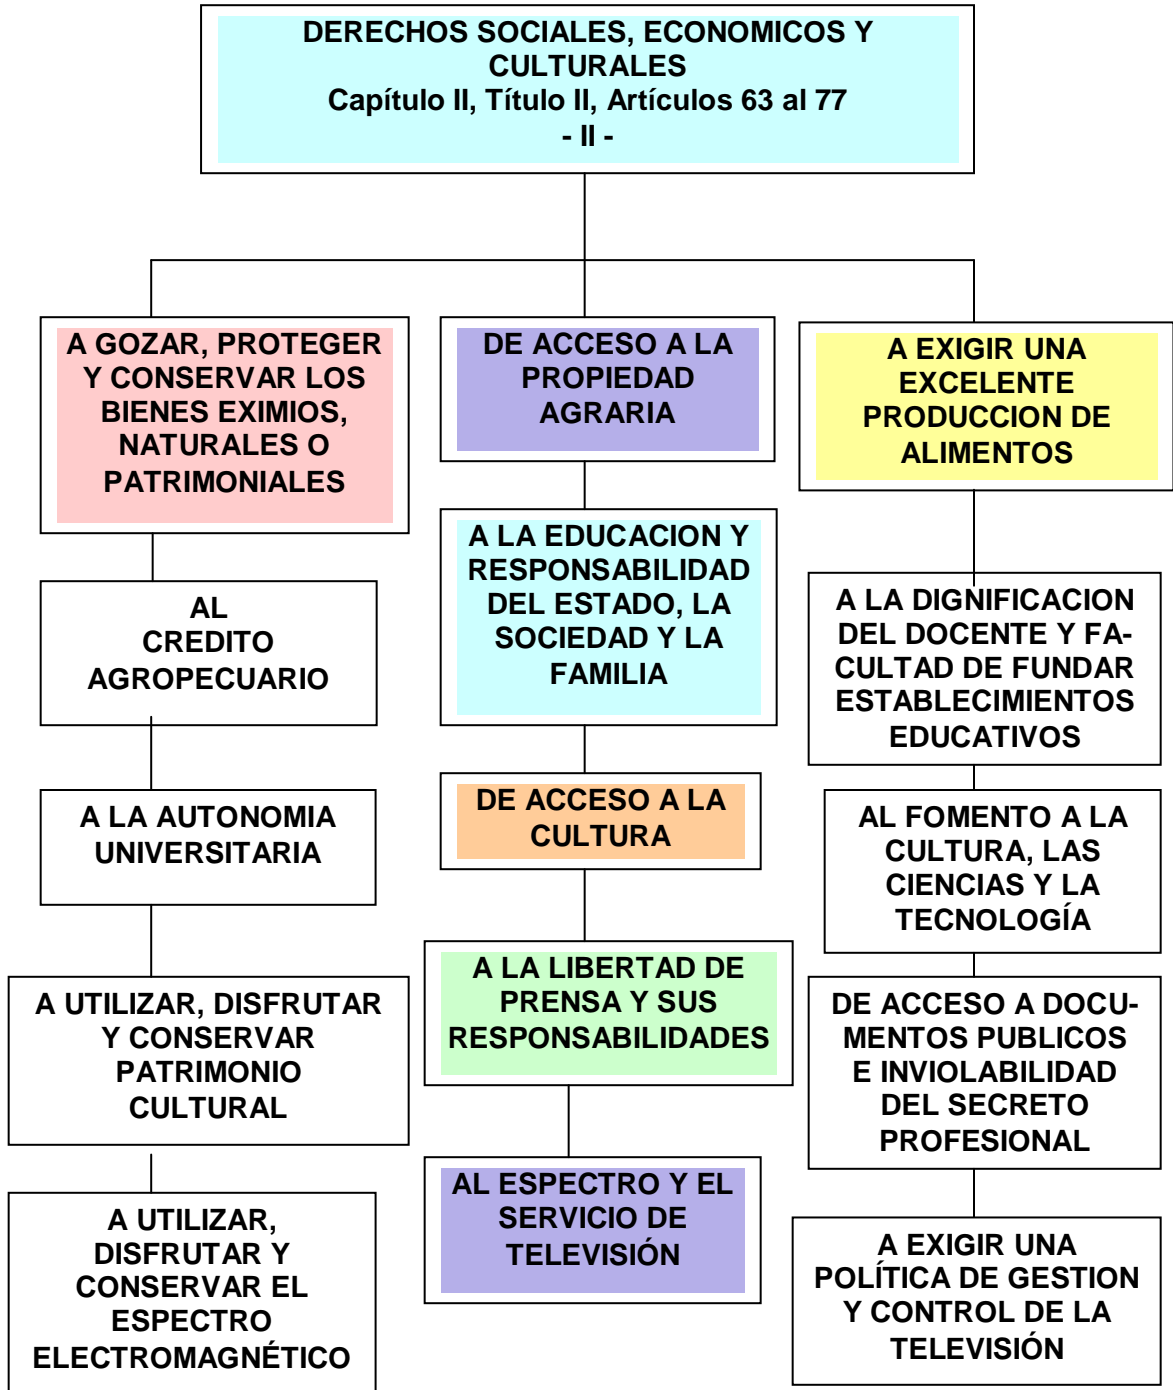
DERECHOS SOCIALES, ECONOMICOS Y CULTURALES
Capítulo II, Título II, Artículos 63 al 77
- II -

A GOZAR, PROTEGER Y CONSERVAR LOS BIENES EXIMIOS, NATURALES O PATRIMONIALES

AL CREDITO AGROPECUARIO

A LA AUTONOMIA UNIVERSITARIA

A UTILIZAR, DISFRUTAR Y CONSERVAR PATRIMONIO CULTURAL

A UTILIZAR, DISFRUTAR Y CONSERVAR EL ESPECTRO ELECTROMAGNÉTICO

DE ACCESO A LA PROPIEDAD AGRARIA

A LA EDUCACION Y RESPONSABILIDAD DEL ESTADO, LA SOCIEDAD Y LA FAMILIA

DE ACCESO A LA CULTURA

A LA LIBERTAD DE PRENSA Y SUS RESPONSABILIDADES

AL ESPECTRO Y EL SERVICIO DE TELEVISIÓN

A EXIGIR UNA EXCELENTE PRODUCCION DE ALIMENTOS

A LA DIGNIFICACION DEL DOCENTE Y FACULTAD DE FUNDAR ESTABLECIMIENTOS EDUCATIVOS

AL FOMENTO A LA CULTURA, LAS CIENCIAS Y LA TECNOLOGÍA

DE ACCESO A DOCUMENTOS PUBLICOS E INVIOLABILIDAD DEL SECRETO PROFESIONAL

A EXIGIR UNA POLÍTICA DE GESTION Y CONTROL DE LA TELEVISIÓN